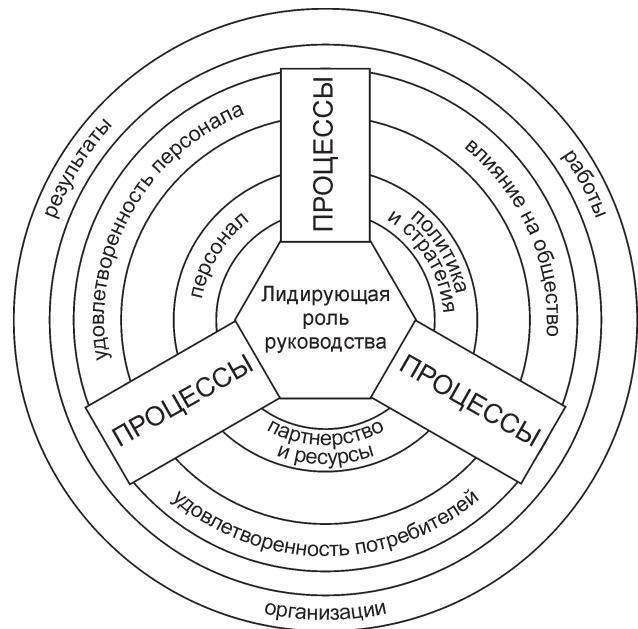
Лидирующая роль руководства

ПРОЦЕССЫ

ПРОЦЕССЫ

ПРОЦЕССЫ

персонал

политика и стратегия

партнерство и ресурсы

удовлетворенность персонала

влияние на общество

удовлетворенность потребителей

результаты

работы

организации